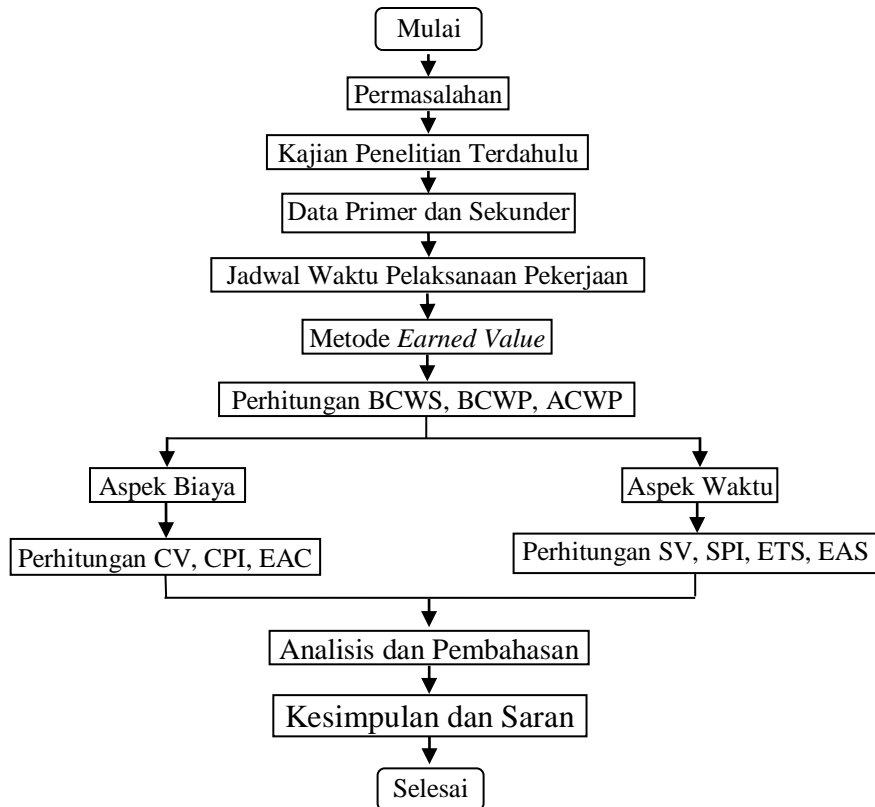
Mulai

Permasalahan

Kajian Penelitian Terdahulu

Data Primer dan Sekunder

Jadwal Waktu Pelaksanaan Pekerjaan

Metode *Earned Value*

Perhitungan BCWS, BCWP, ACWP

Aspek Biaya

Perhitungan CV, CPI, EAC

Aspek Waktu

Perhitungan SV, SPI, ETS, EAS

Analisis dan Pembahasan

Kesimpulan dan Saran

Selesai